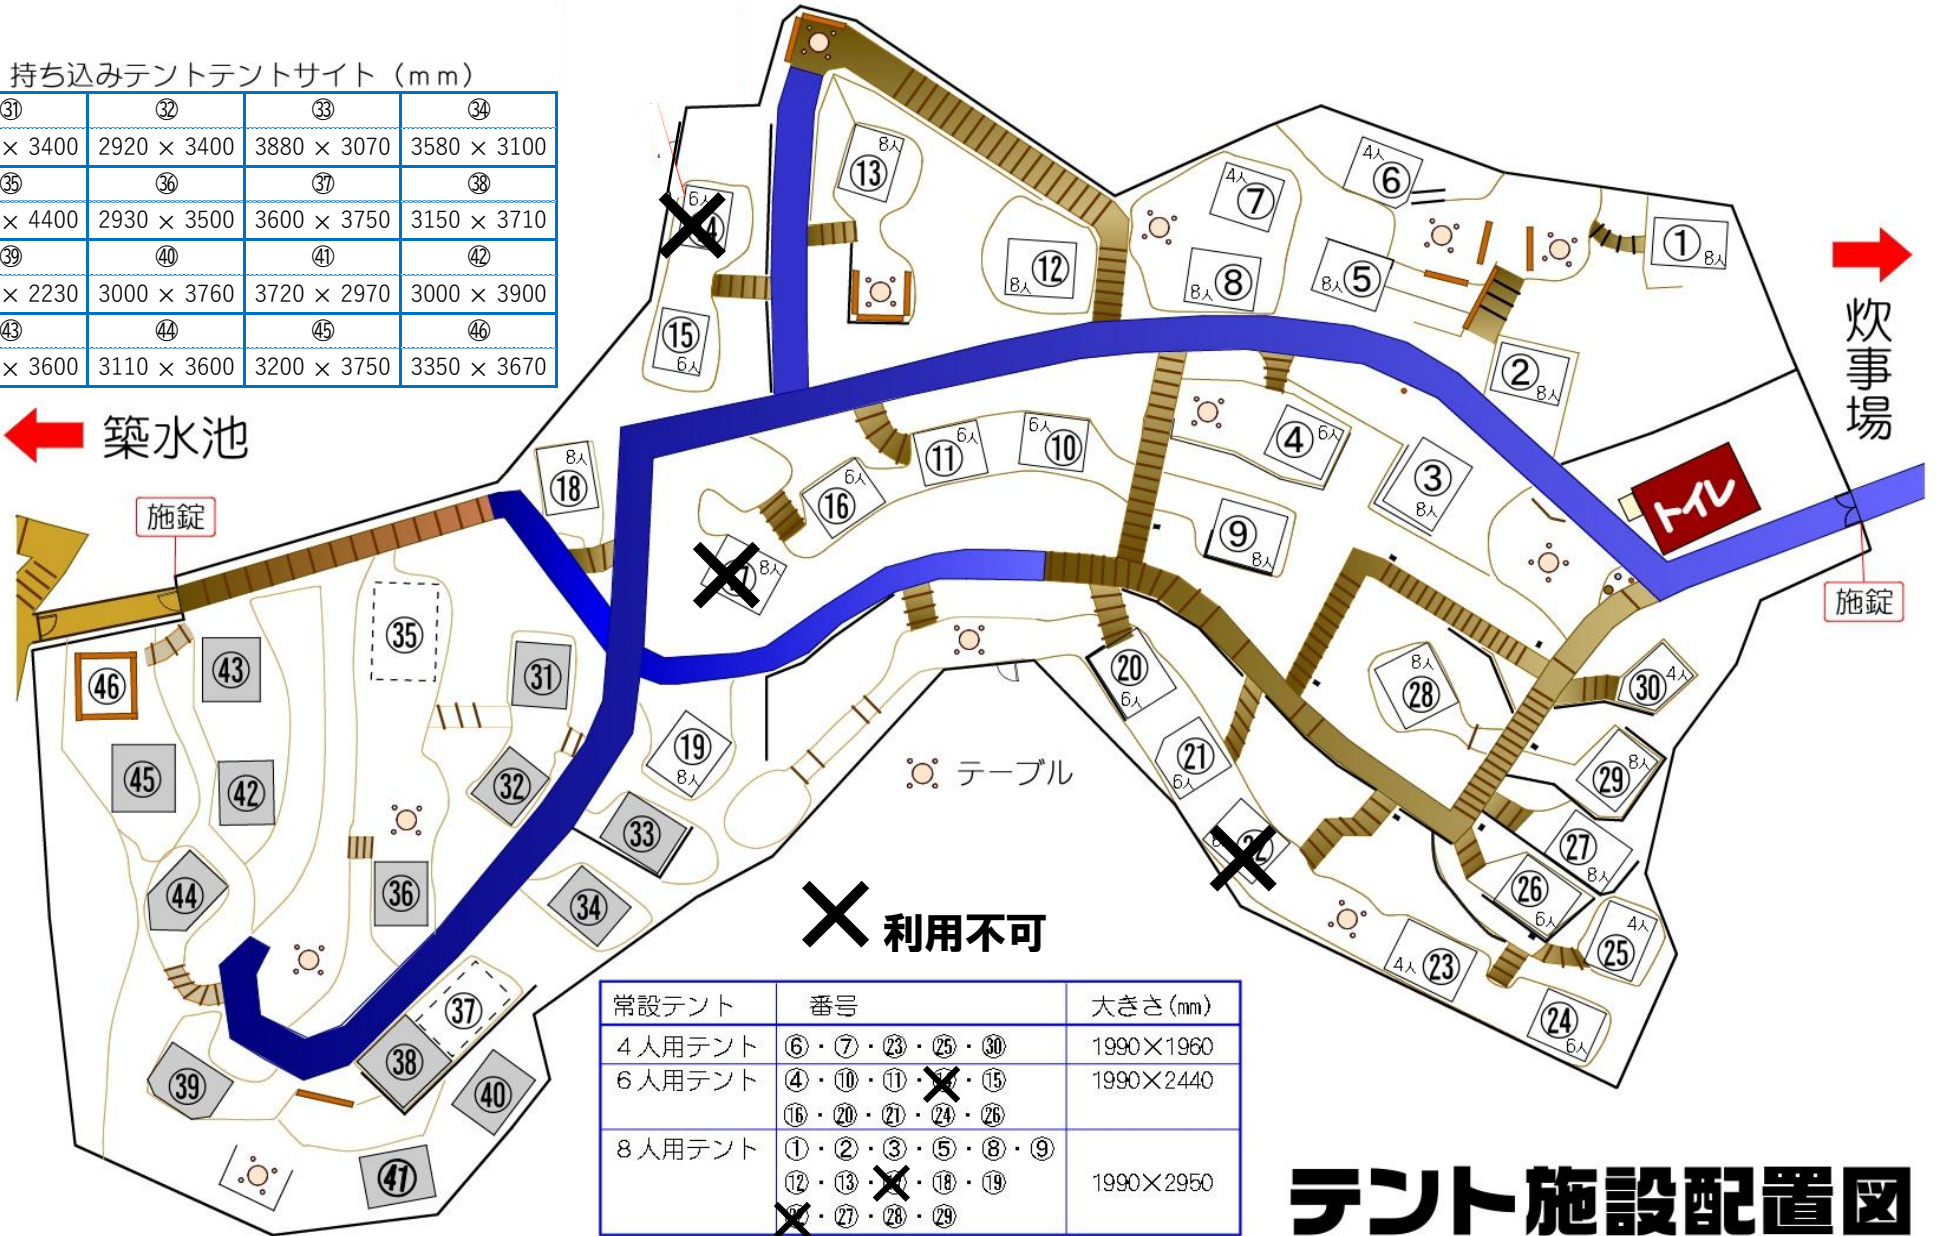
持ち込みテントテントサイト（ｍｍ）

| ㉛ | ㉜ | ㉝ | ㉞ |
|---|---|---|---|
| × 3400 | 2920 × 3400 | 3880 × 3070 | 3580 × 3100 |
| ㉟ | ㊱ | ㊲ | ㊳ |
| × 4400 | 2930 × 3500 | 3600 × 3750 | 3150 × 3710 |
| ㊴ | ㊵ | ㊶ | ㊷ |
| × 2230 | 3000 × 3760 | 3720 × 2970 | 3000 × 3900 |
| ㊸ | ㊹ | ㊺ | ㊻ |
| × 3600 | 3110 × 3600 | 3200 × 3750 | 3350 × 3670 |

築水池

施錠

炊事場

トイレ

施錠

テーブル

利用不可

⑬ 8人 ⑭ 6人 ⑮ 6人 ⑫ 8人 ⑦ 4人 ⑧ 8人 ⑥ 4人 ⑤ 8人 ① 8人 ② 8人 ⑱ 8人 ⑪ 6人 ⑩ 6人 ④ 6人 ③ 8人 ⑯ 6人 ⑨ 8人 ⑰ 8人 ⑳ 6人 ㉘ 8人 ㉚ 4人 ⑲ 8人 ㉑ 6人 ㉙ 8人 ㉒ ㉗ 8人 ㉖ 6人 ㉕ 4人 ㉓ 4人 ㉔ 6人
㊻ ㊸ ㉟ ㉛ ㊺ ㊷ ㉜ ㉝ ㊹ ㊱ ㉞ ㊲ ㊳ ㊴ ㊵ ㊶

| 常設テント | 番号 | 大きさ(㎜) |
|---|---|---|
| ４人用テント | ⑥・⑦・㉓・㉕・㉚ | 1990×1960 |
| ６人用テント | ④・⑩・⑪・⑭・⑮<br>⑯・⑳・㉑・㉔・㉖ | 1990×2440 |
| ８人用テント | ①・②・③・⑤・⑧・⑨<br>⑫・⑬・⑰・⑱・⑲<br>㉒・㉗・㉘・㉙ | 1990×2950 |

テント施設配置図